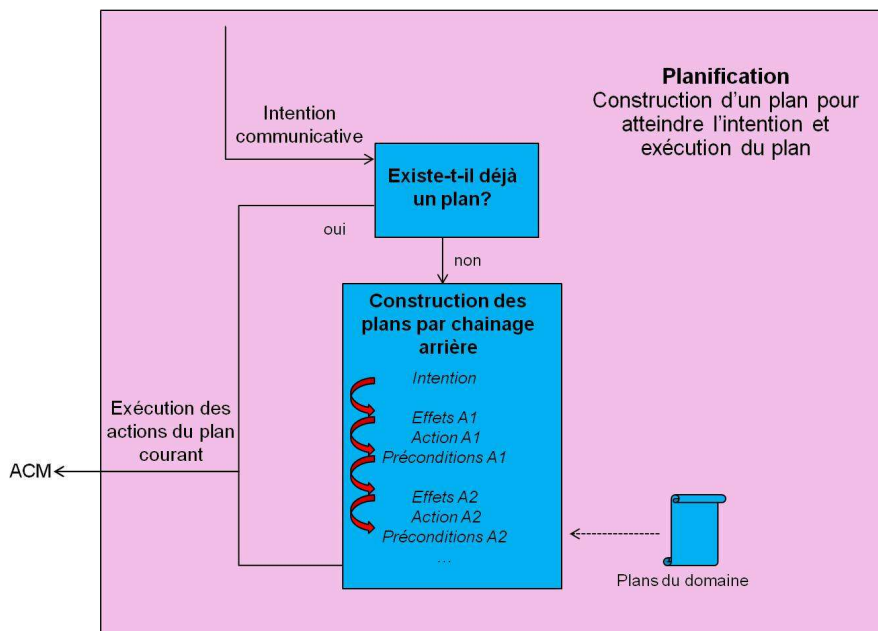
Planification
Construction d'un plan pour atteindre l'intention et exécution du plan

Intention communicative

Existe-t-il déjà un plan?

oui

non

Construction des plans par chainage arrière

Intention

Effets A1
Action A1
Préconditions A1

Effets A2
Action A2
Préconditions A2
...

Exécution des actions du plan courant

ACM

Plans du domaine